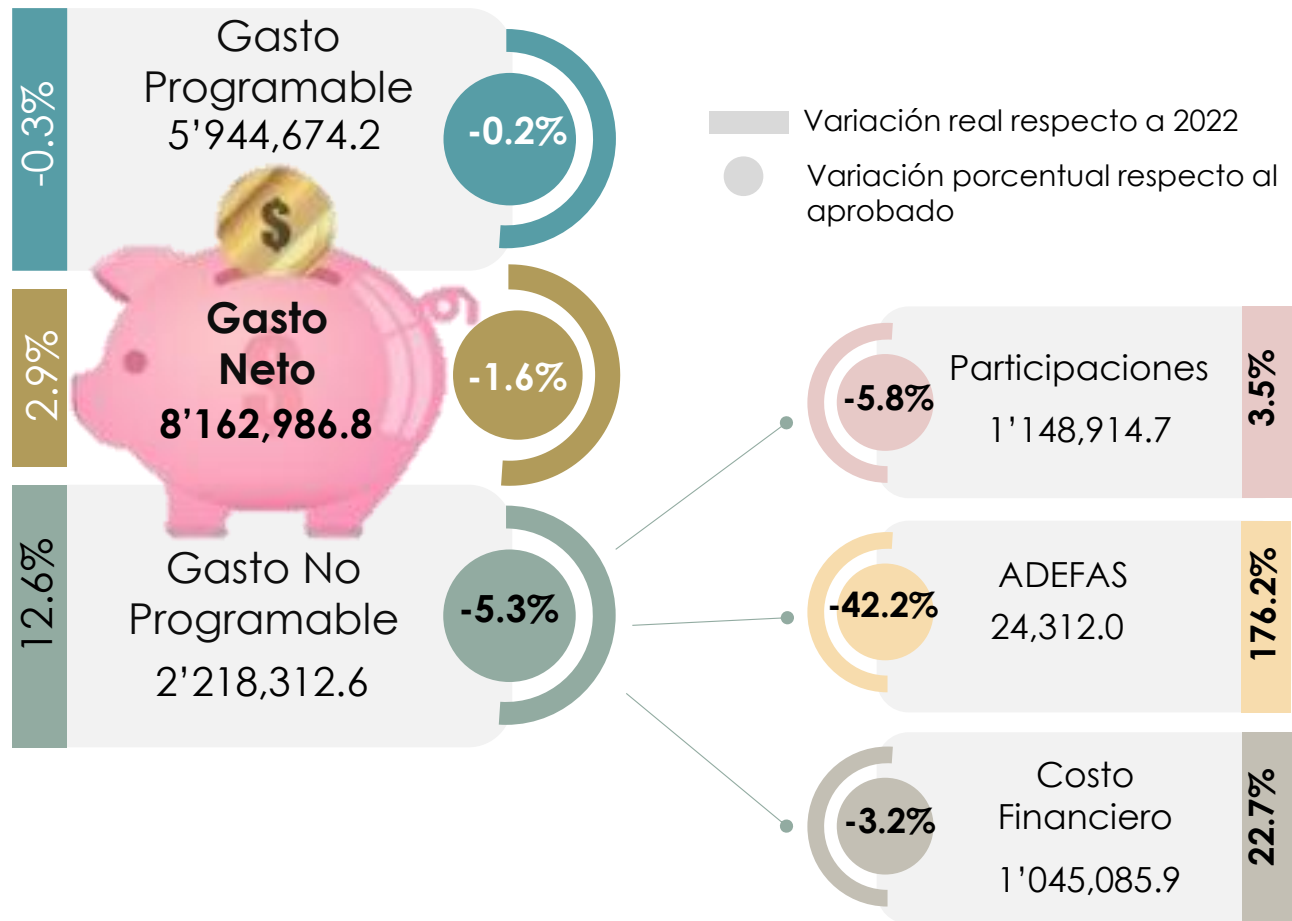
-0.3%
Gasto Programable
5’944,674.2
-0.2%

Variación real respecto a 2022
Variación porcentual respecto al aprobado

2.9%
Gasto Neto
8’162,986.8
-1.6%

$

Participaciones
1’148,914.7
-5.8%
3.5%

12.6%
Gasto No Programable
2’218,312.6
-5.3%

ADEFAS
24,312.0
-42.2%
176.2%

Costo Financiero
1’045,085.9
-3.2%
22.7%